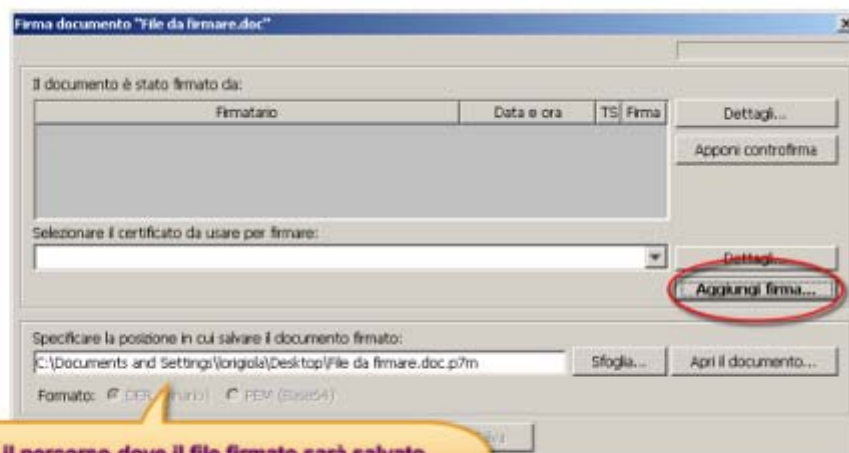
Firma documento "File da firmare.doc"

Il documento è stato firmato da:

| Firmatario | Data e ora | TS | Firma |
|---|---|---|---|
| | | | |

Dettagli...

Apponi controfirma

Selezionare il certificato da usare per firmare:

Dettagli...

Aggiungi firma...

Specificare la posizione in cui salvare il documento firmato:

C:\Documents and Settings\lorigiola\Desktop\File da firmare.doc.p7m

Sfoglia...

Apri il documento...

Formato: DER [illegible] PEM (Base64)

Il percorso dove il file firmato sarà salvato